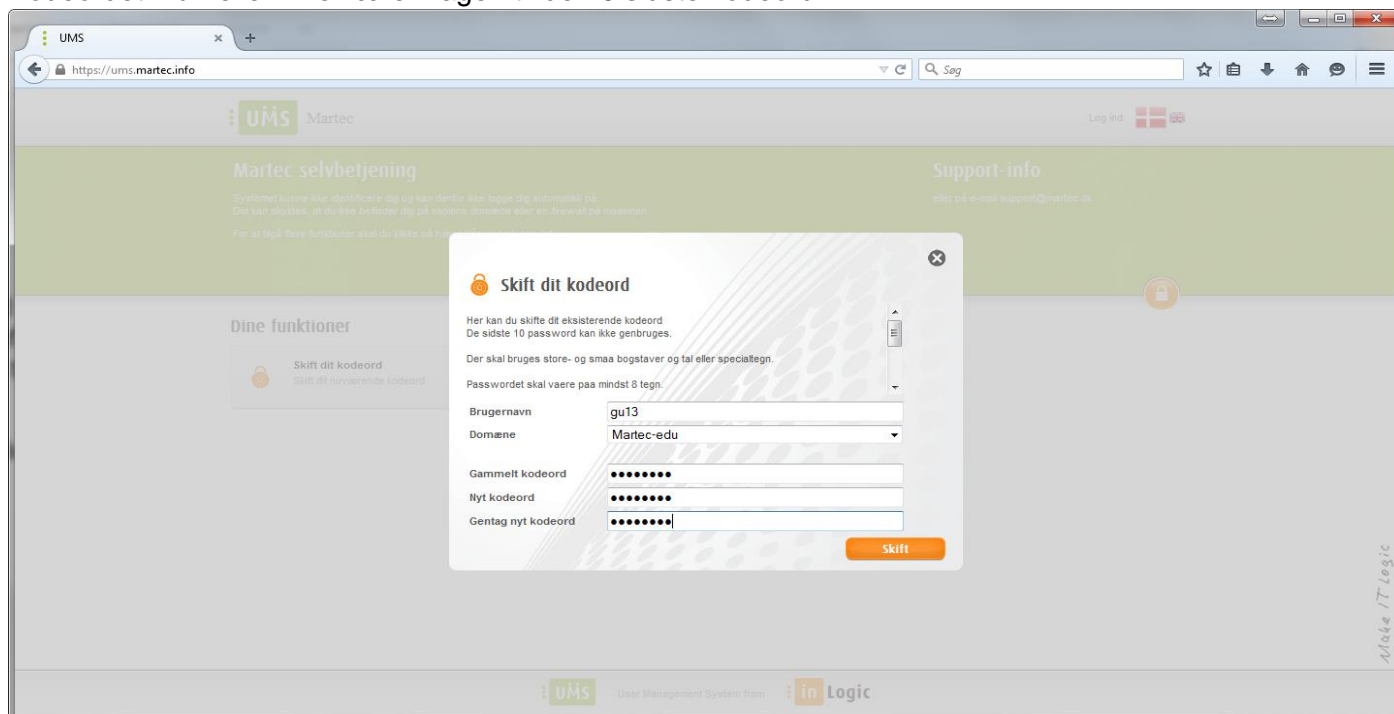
UMS

https://ums.martec.info

Søg

UMS Martec

Log ind

Martec selvbetjening

Support-info

Dine funktioner

Skift dit kodeord

Skift dit kodeord

Her kan du skifte dit eksisterende kodeord
De sidste 10 password kan ikke genbruges.

Der skal bruges store- og smaa bogstaver og tal eller specialtegn.

Passwordet skal vaere paa mindst 8 tegn.

Brugernavn gu13
Domæne Martec-edu

Gammelt kodeord ••••••••
Nyt kodeord ••••••••
Gentag nyt kodeord ••••••••

Skift

Make IT Logic

UMS User Management System from in Logic